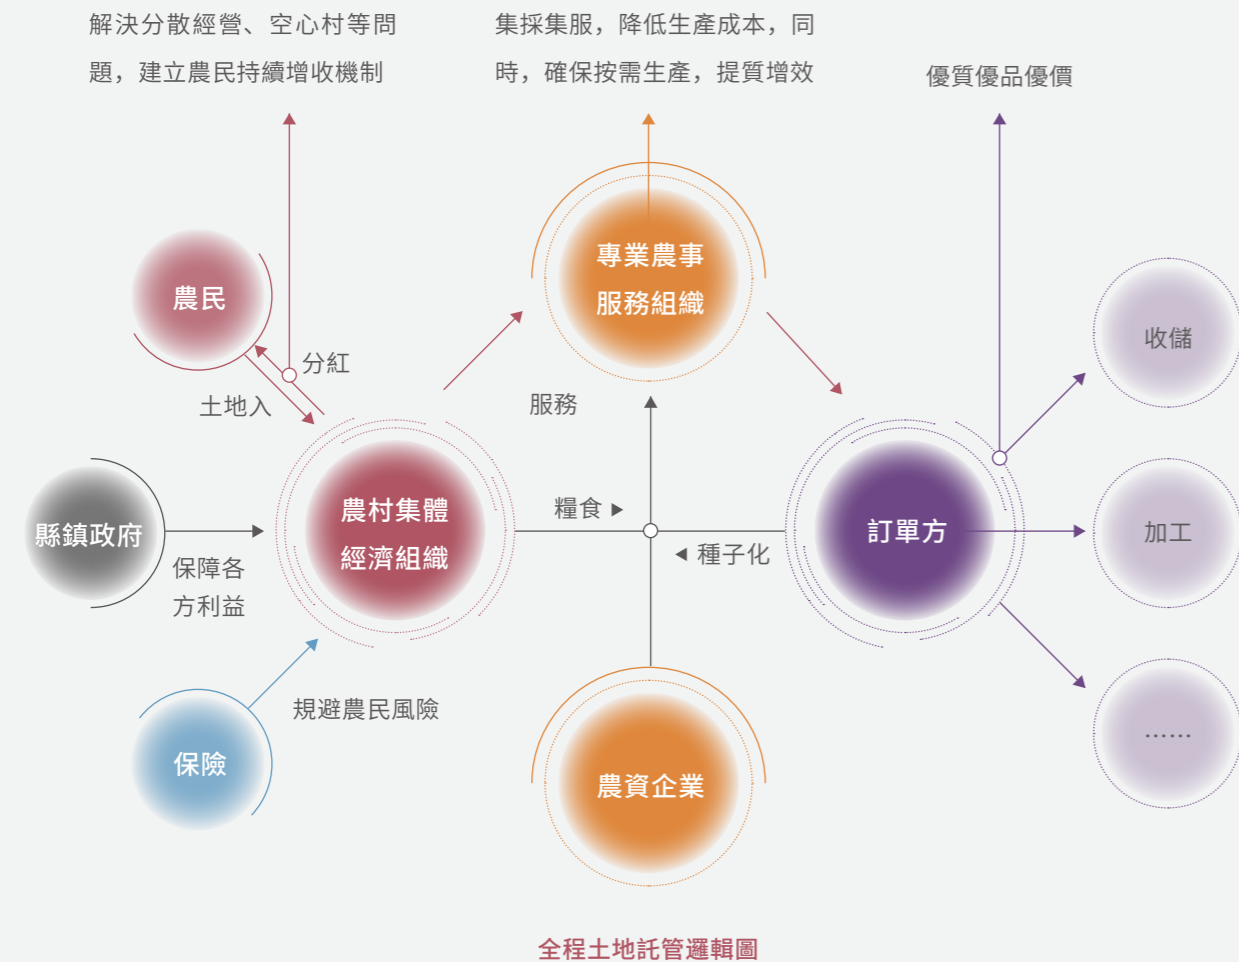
解決分散經營、空心村等問題，建立農民持續增收機制

集採集服，降低生產成本，同時，確保按需生產，提質增效

優質優品優價

農民

分紅

土地入

專業農事服務組織

服務

收儲

縣鎮政府

保障各方利益

農村集體經濟組織

糧食 ▸

◂ 種子化

訂單方

加工

保險

規避農民風險

農資企業

……

全程土地託管邏輯圖